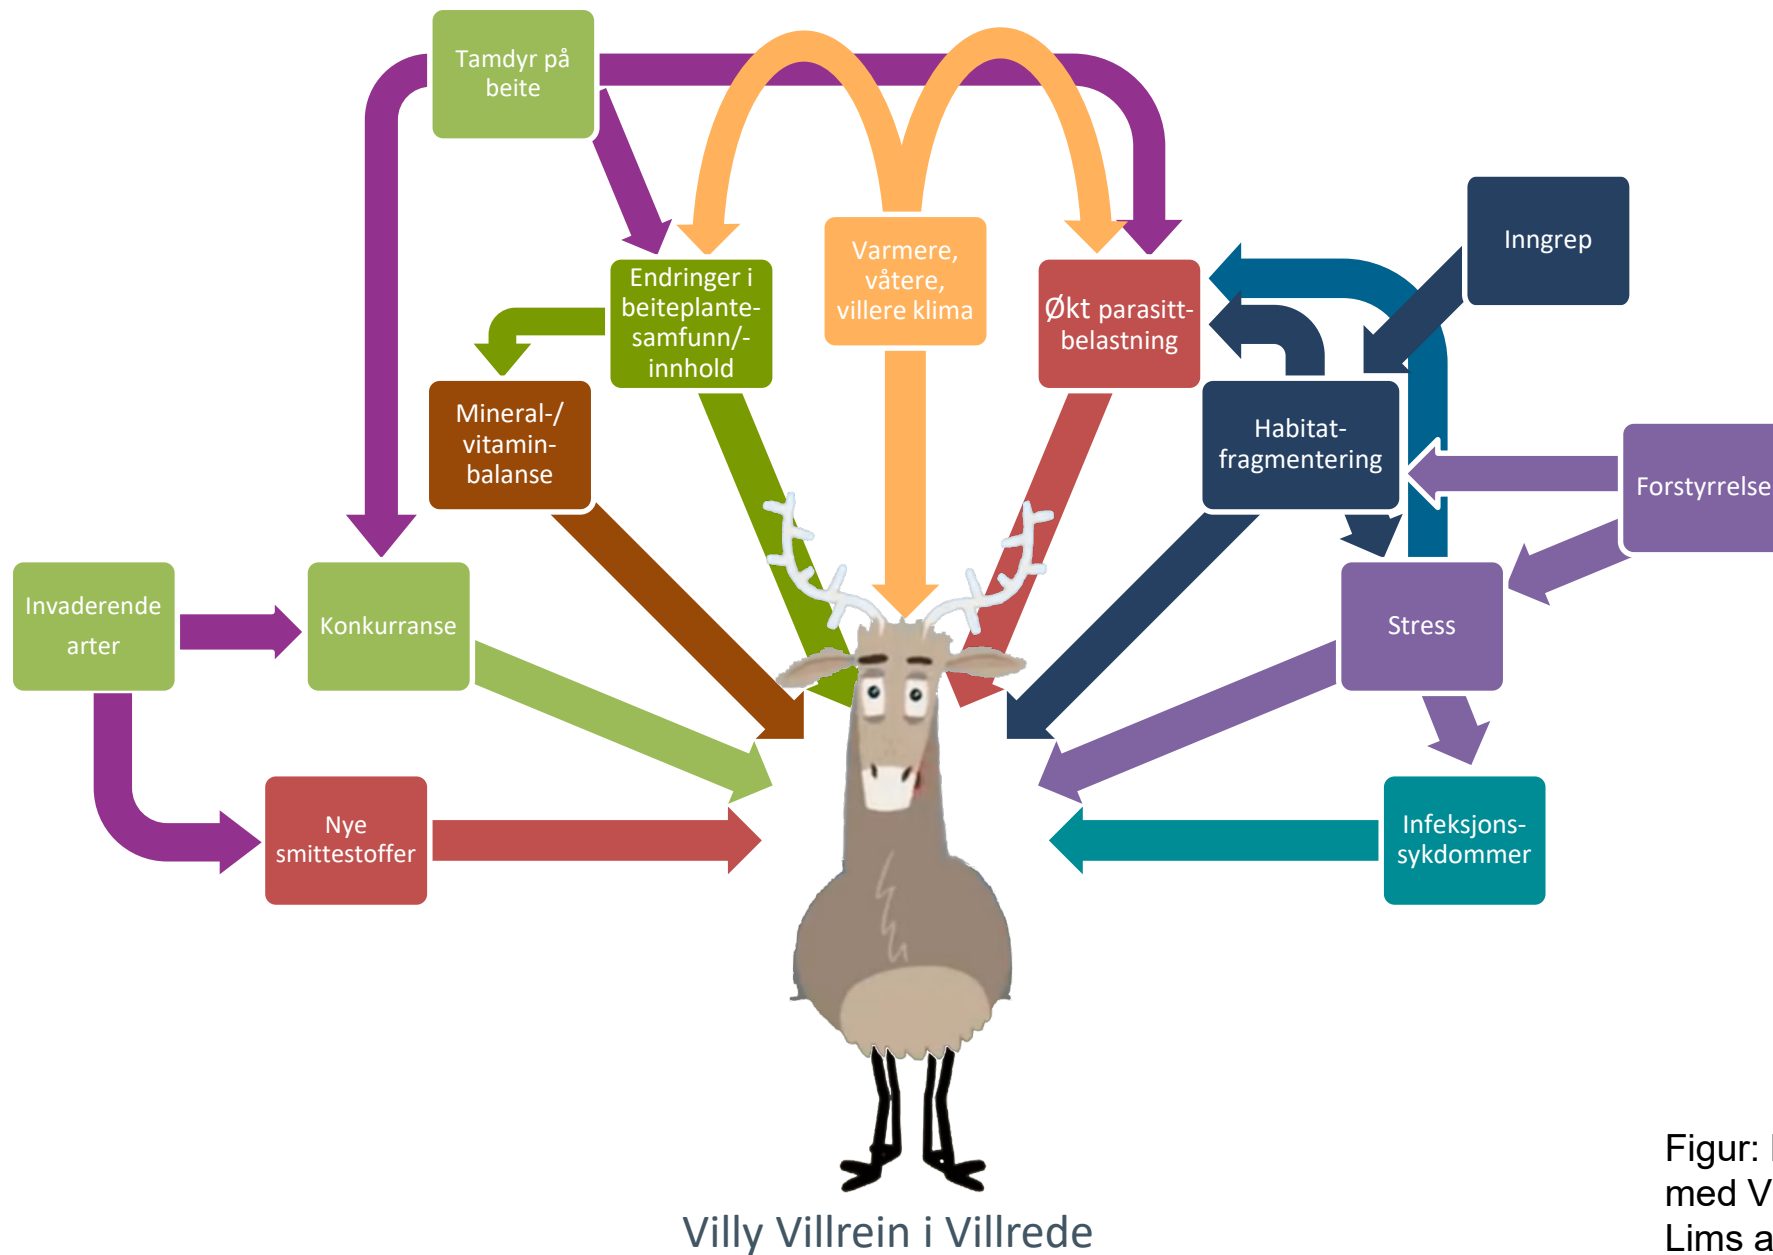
Tamdyr på beite

Varmere, våtere, villere klima

Endringer i beiteplantesamfunn/-innhold

Økt parasittbelastning

Inngrep

Mineral-/ vitaminbalanse

Habitatfragmentering

Forstyrrelse

Invaderende arter

Konkurranse

Stress

Nye smittestoffer

Infeksjonssykdommer

Villy Villrein i Villrede

Figur: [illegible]
med V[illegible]
Lims a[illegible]